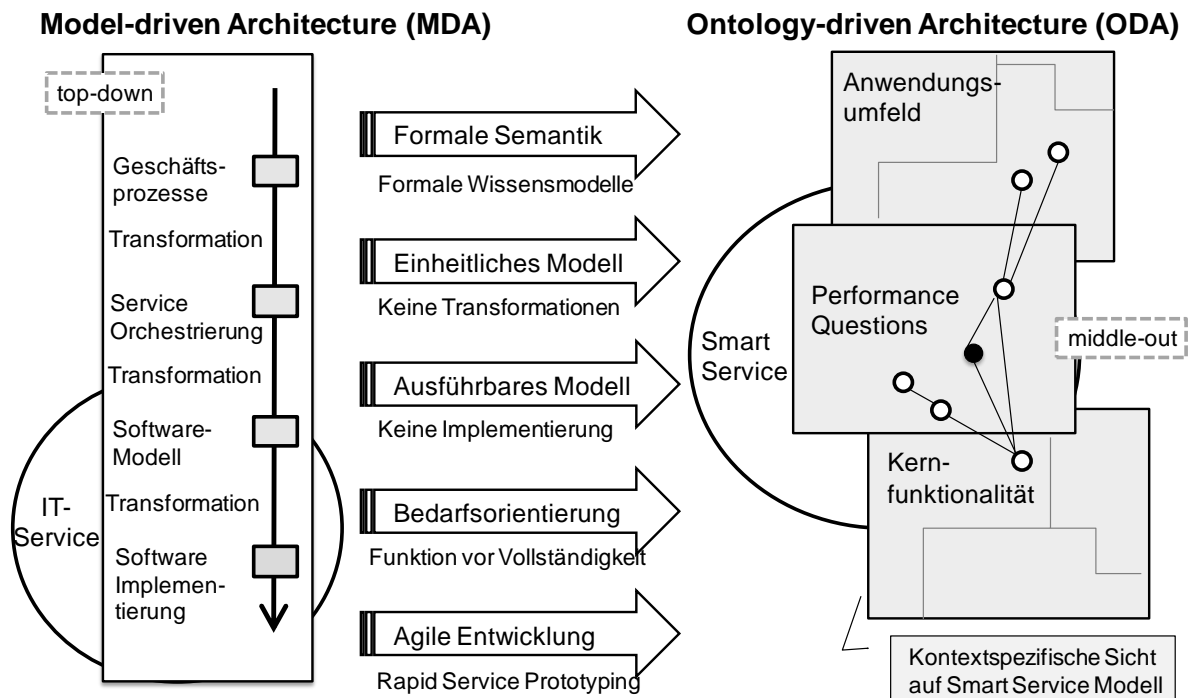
Model-driven Architecture (MDA)

top-down

Geschäftsprozesse

Transformation

Service Orchestrierung

Transformation

Software-Modell

Transformation

Software Implementierung

IT-Service

Formale Semantik

Formale Wissensmodelle

Einheitliches Modell

Keine Transformationen

Ausführbares Modell

Keine Implementierung

Bedarfsorientierung

Funktion vor Vollständigkeit

Agile Entwicklung

Rapid Service Prototyping

Ontology-driven Architecture (ODA)

Anwendungsumfeld

Performance Questions

middle-out

Smart Service

Kernfunktionalität

Kontextspezifische Sicht auf Smart Service Modell